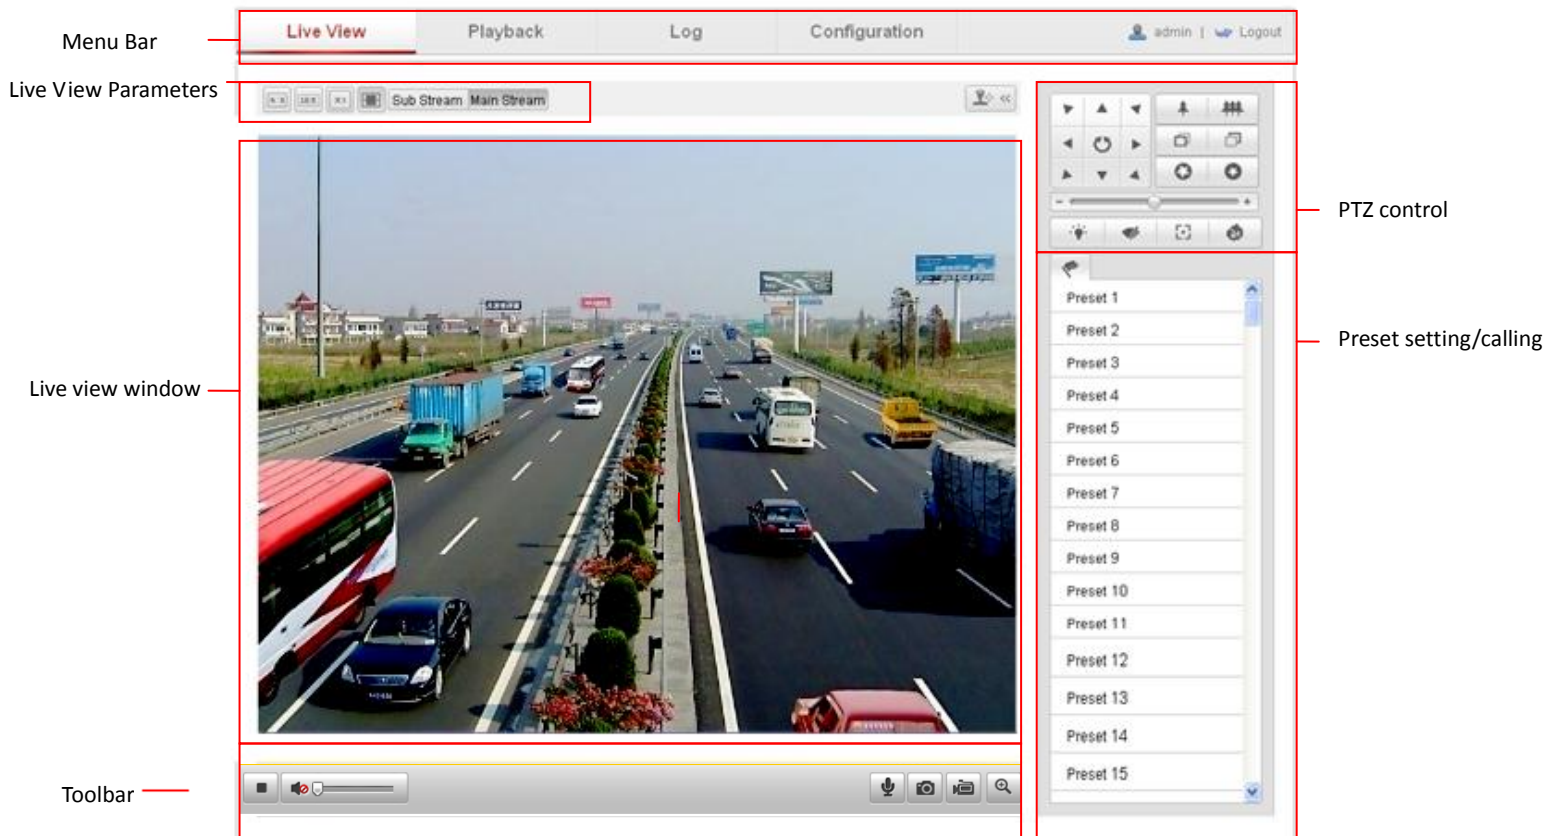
Menu Bar

Live View Playback Log Configuration admin | Logout

Live View Parameters

Sub Stream Main Stream

PTZ control

Preset setting/calling

Live view window

Preset 1
Preset 2
Preset 3
Preset 4
Preset 5
Preset 6
Preset 7
Preset 8
Preset 9
Preset 10
Preset 11
Preset 12
Preset 13
Preset 14
Preset 15

Toolbar